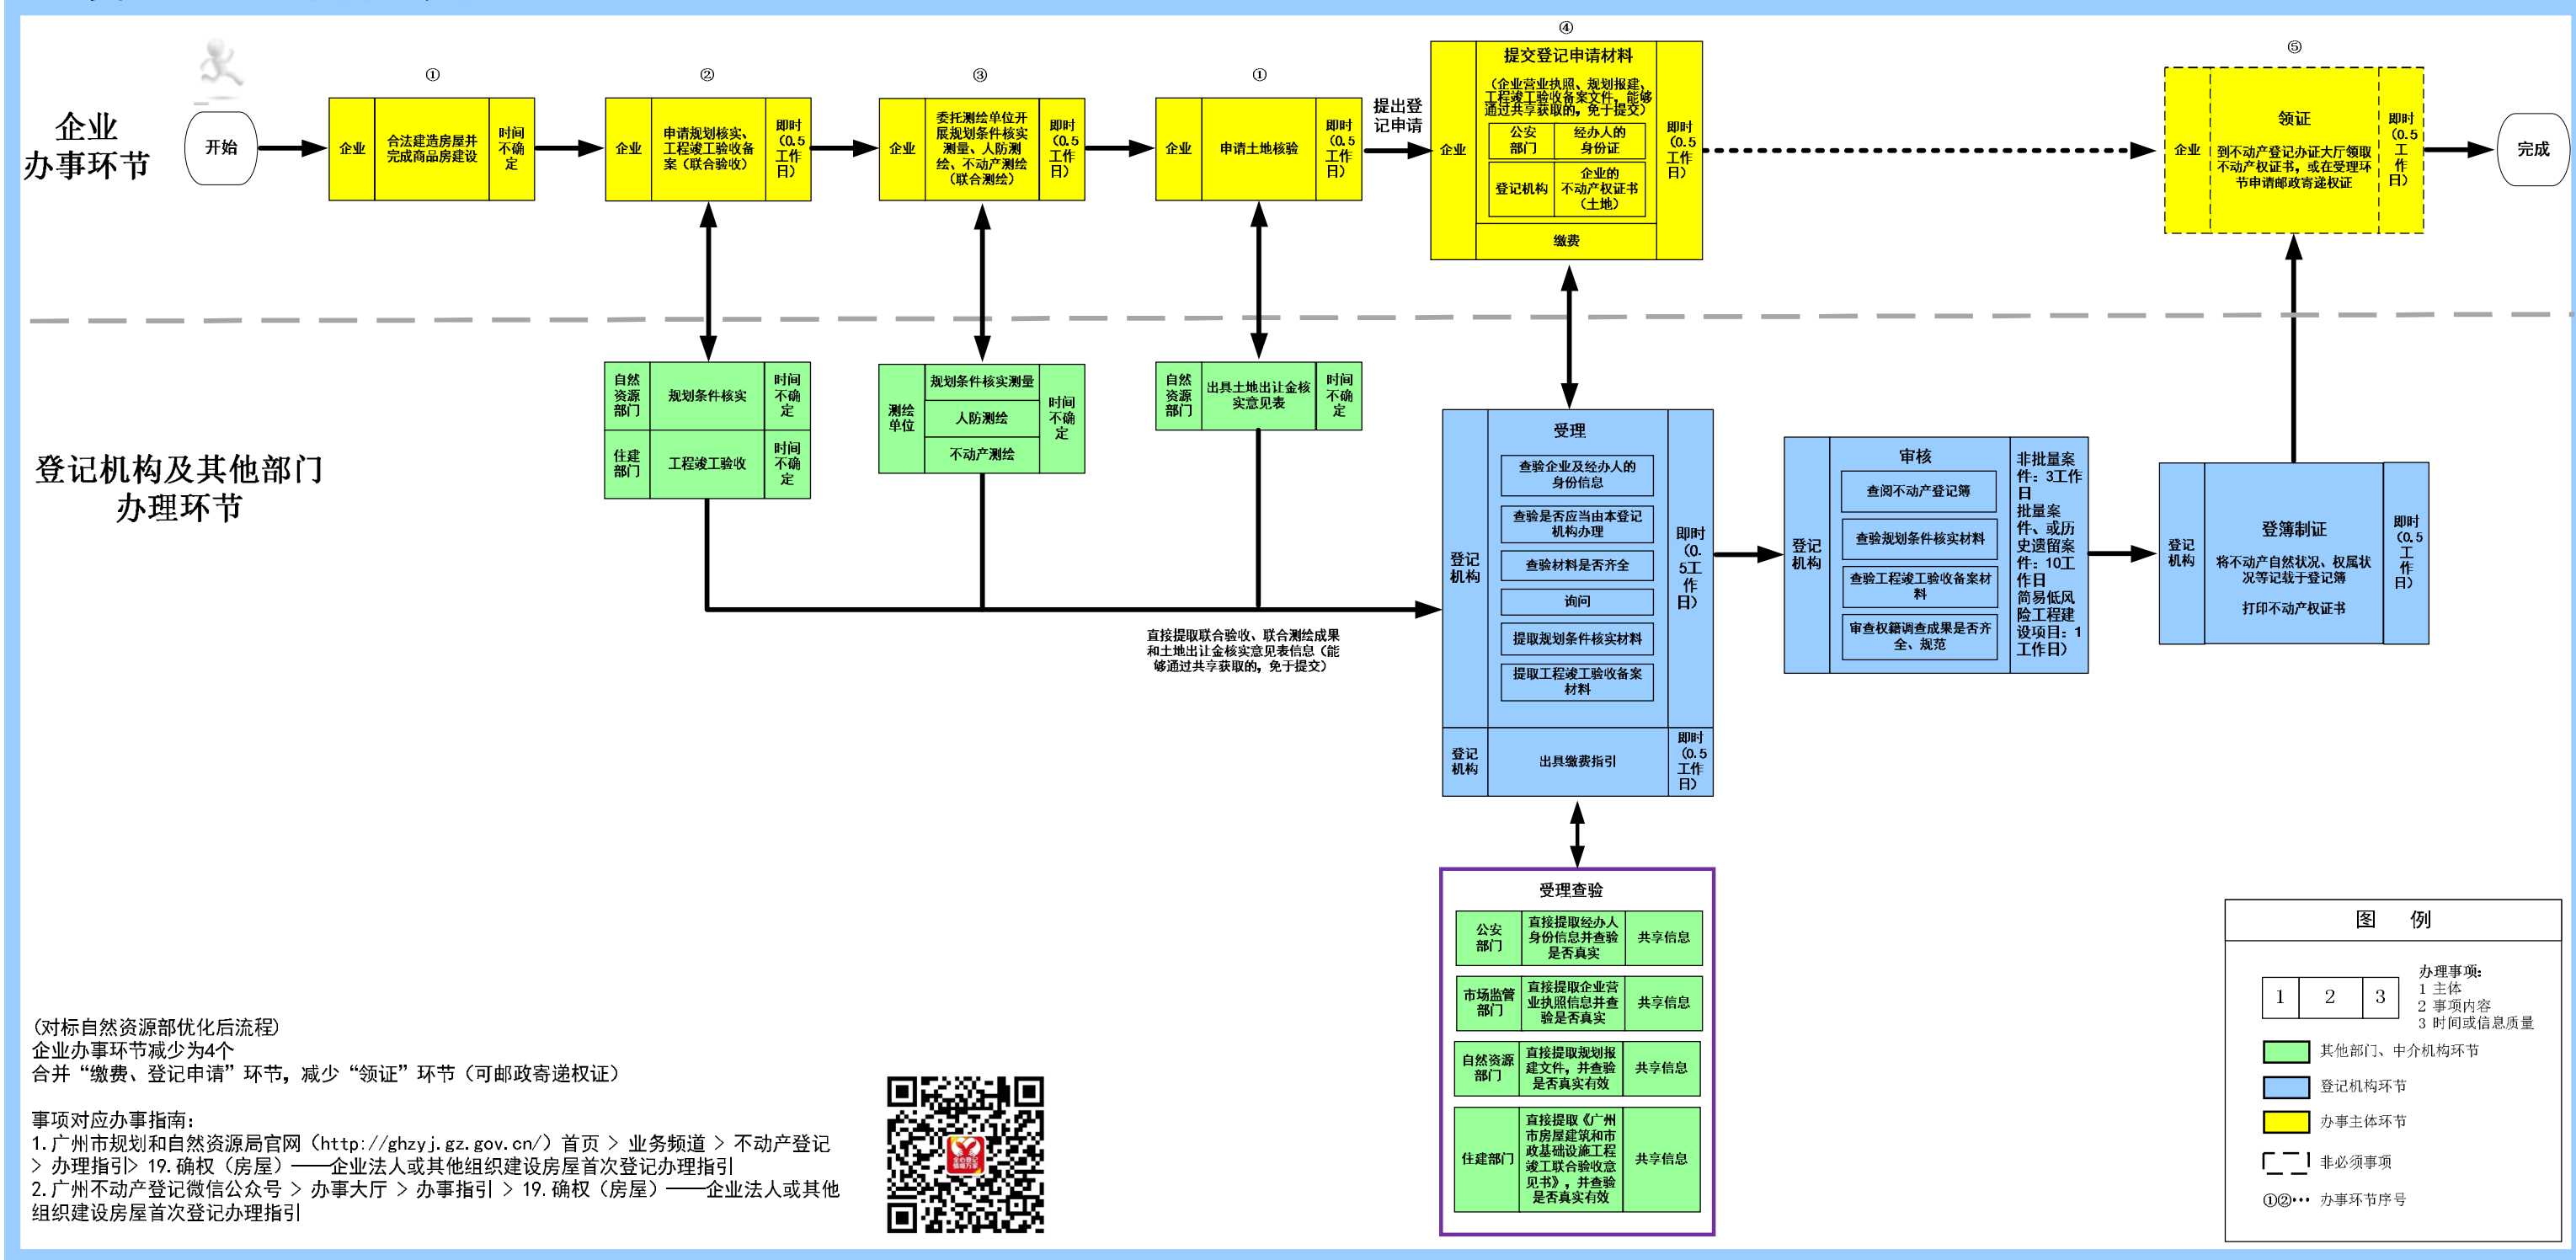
企业
办事环节

开始

①
企业 | 合法建造房屋并完成商品房建设 | 时间不确定

②
企业 | 申请规划核实、工程竣工验收备案（联合验收） | 即时（0.5工作日）

③
企业 | 委托测绘单位开展规划条件核实测量、人防测绘、不动产测绘（联合测绘） | 即时（0.5工作日）

①
企业 | 申请土地核验 | 即时（0.5工作日）

提出登记申请

④
企业
提交登记申请材料
（企业营业执照、规划报建、工程竣工验收备案文件，能够通过共享获取的，免于提交）

| 公安部门 | 经办人的身份证 |
|---|---|
| 登记机构 | 企业的不动产权证书（土地） |

缴费
即时（0.5工作日）

⑤
企业
领证
到不动产登记办证大厅领取不动产权证书，或在受理环节申请邮政寄递权证
即时（0.5工作日）

完成

登记机构及其他部门
办理环节

| 自然资源部门 | 规划条件核实 | 时间不确定 |
|---|---|---|
| 住建部门 | 工程竣工验收 | 时间不确定 |

测绘单位
规划条件核实测量
人防测绘
不动产测绘
时间不确定

| 自然资源部门 | 出具土地出让金核实意见表 | 时间不确定 |
|---|---|---|

直接提取联合验收、联合测绘成果和土地出让金核实意见表信息（能够通过共享获取的，免于提交）

登记机构
受理
查验企业及经办人的身份信息
查验是否应当由本登记机构办理
查验材料是否齐全
询问
提取规划条件核实材料
提取工程竣工验收备案材料
即时（0.5工作日）

登记机构 | 出具缴费指引 | 即时（0.5工作日）

登记机构
审核
查阅不动产登记簿
查验规划条件核实材料
查验工程竣工验收备案材料
审查权籍调查成果是否齐全、规范
非批量案件：3工作日
批量案件、或历史遗留案件：10工作日
简易低风险工程建设项目：1工作日）

登记机构
登簿制证
将不动产自然状况、权属状况等记载于登记簿
打印不动产权证书
即时（0.5工作日）

受理查验

| 公安部门 | 直接提取经办人身份信息并查验是否真实 | 共享信息 |
|---|---|---|
| 市场监管部门 | 直接提取企业营业执照信息并查验是否真实 | 共享信息 |
| 自然资源部门 | 直接提取规划报建文件，并查验是否真实有效 | 共享信息 |
| 住建部门 | 直接提取《广州市房屋建筑和市政基础设施工程竣工联合验收意见书》，并查验是否真实有效 | 共享信息 |

（对标自然资源部优化后流程）
企业办事环节减少为4个
合并“缴费、登记申请”环节，减少“领证”环节（可邮政寄递权证）

事项对应办事指南：
1.广州市规划和自然资源局官网（http://ghzyj.gz.gov.cn/）首页 > 业务频道 > 不动产登记 > 办理指引> 19.确权（房屋）——企业法人或其他组织建设房屋首次登记办理指引
2.广州不动产登记微信公众号 > 办事大厅 > 办事指引 > 19.确权（房屋）——企业法人或其他组织建设房屋首次登记办理指引

图 例
1 | 2 | 3
办理事项：
1 主体
2 事项内容
3 时间或信息质量
其他部门、中介机构环节
登记机构环节
办事主体环节
非必须事项
①②… 办事环节序号